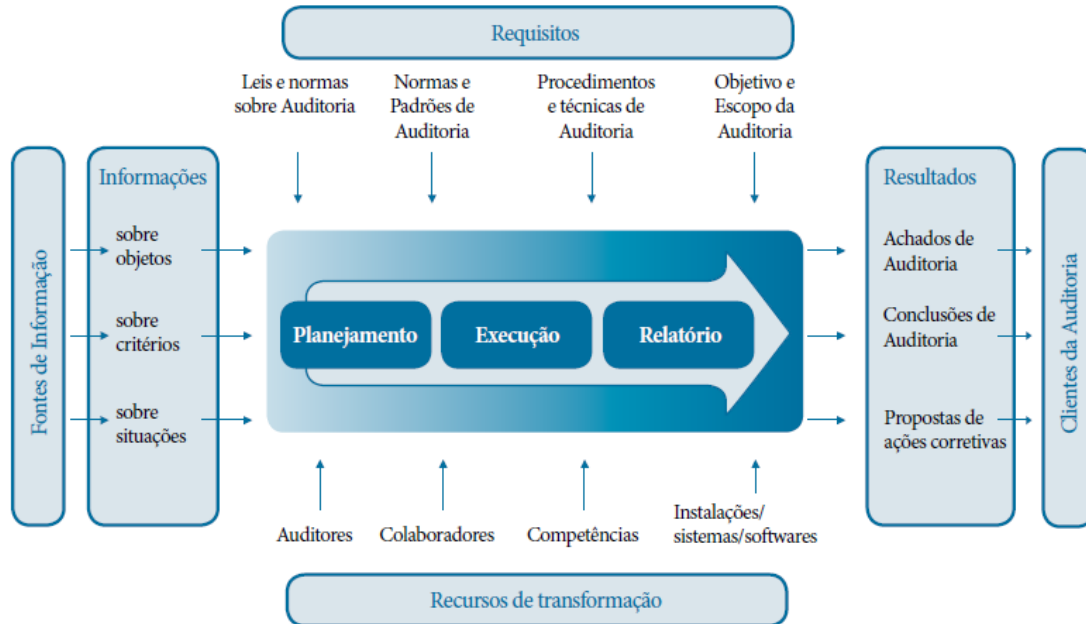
Requisitos

Leis e normas sobre Auditoria

Normas e Padrões de Auditoria

Procedimentos e técnicas de Auditoria

Objetivo e Escopo da Auditoria

Fontes de Informação

Informações

sobre objetos

sobre critérios

sobre situações

Planejamento

Execução

Relatório

Resultados

Achados de Auditoria

Conclusões de Auditoria

Propostas de ações corretivas

Clientes da Auditoria

Auditores

Colaboradores

Competências

Instalações/ sistemas/softwares

Recursos de transformação